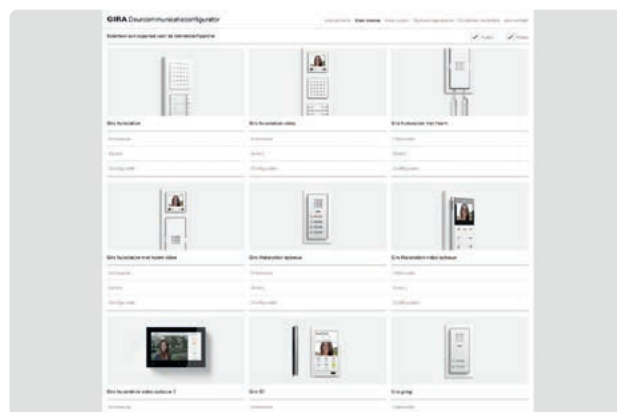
GIRA Deurcommunicatieconfigurator

Selecteer een apparaat voor de binnenzijde

Gira huisstation

Gira huisstation video

Gira huisstation met hoorn

Gira huisstation met hoorn video

Gira Wandstation opbouw

Gira Wandstation video opbouw

Gira huisstation video opbouw 7

Gira G1

Gira gong